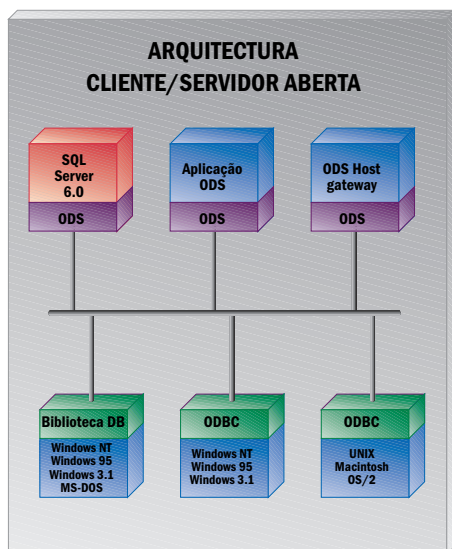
ARQUITECTURA
CLIENTE/SERVIDOR ABERTA

SQL Server 6.0
ODS

Aplicação ODS
ODS

ODS Host gateway
ODS

Biblioteca DB
Windows NT
Windows 95
Windows 3.1
MS-DOS

ODBC
Windows NT
Windows 95
Windows 3.1

ODBC
UNIX
Macintosh
OS/2